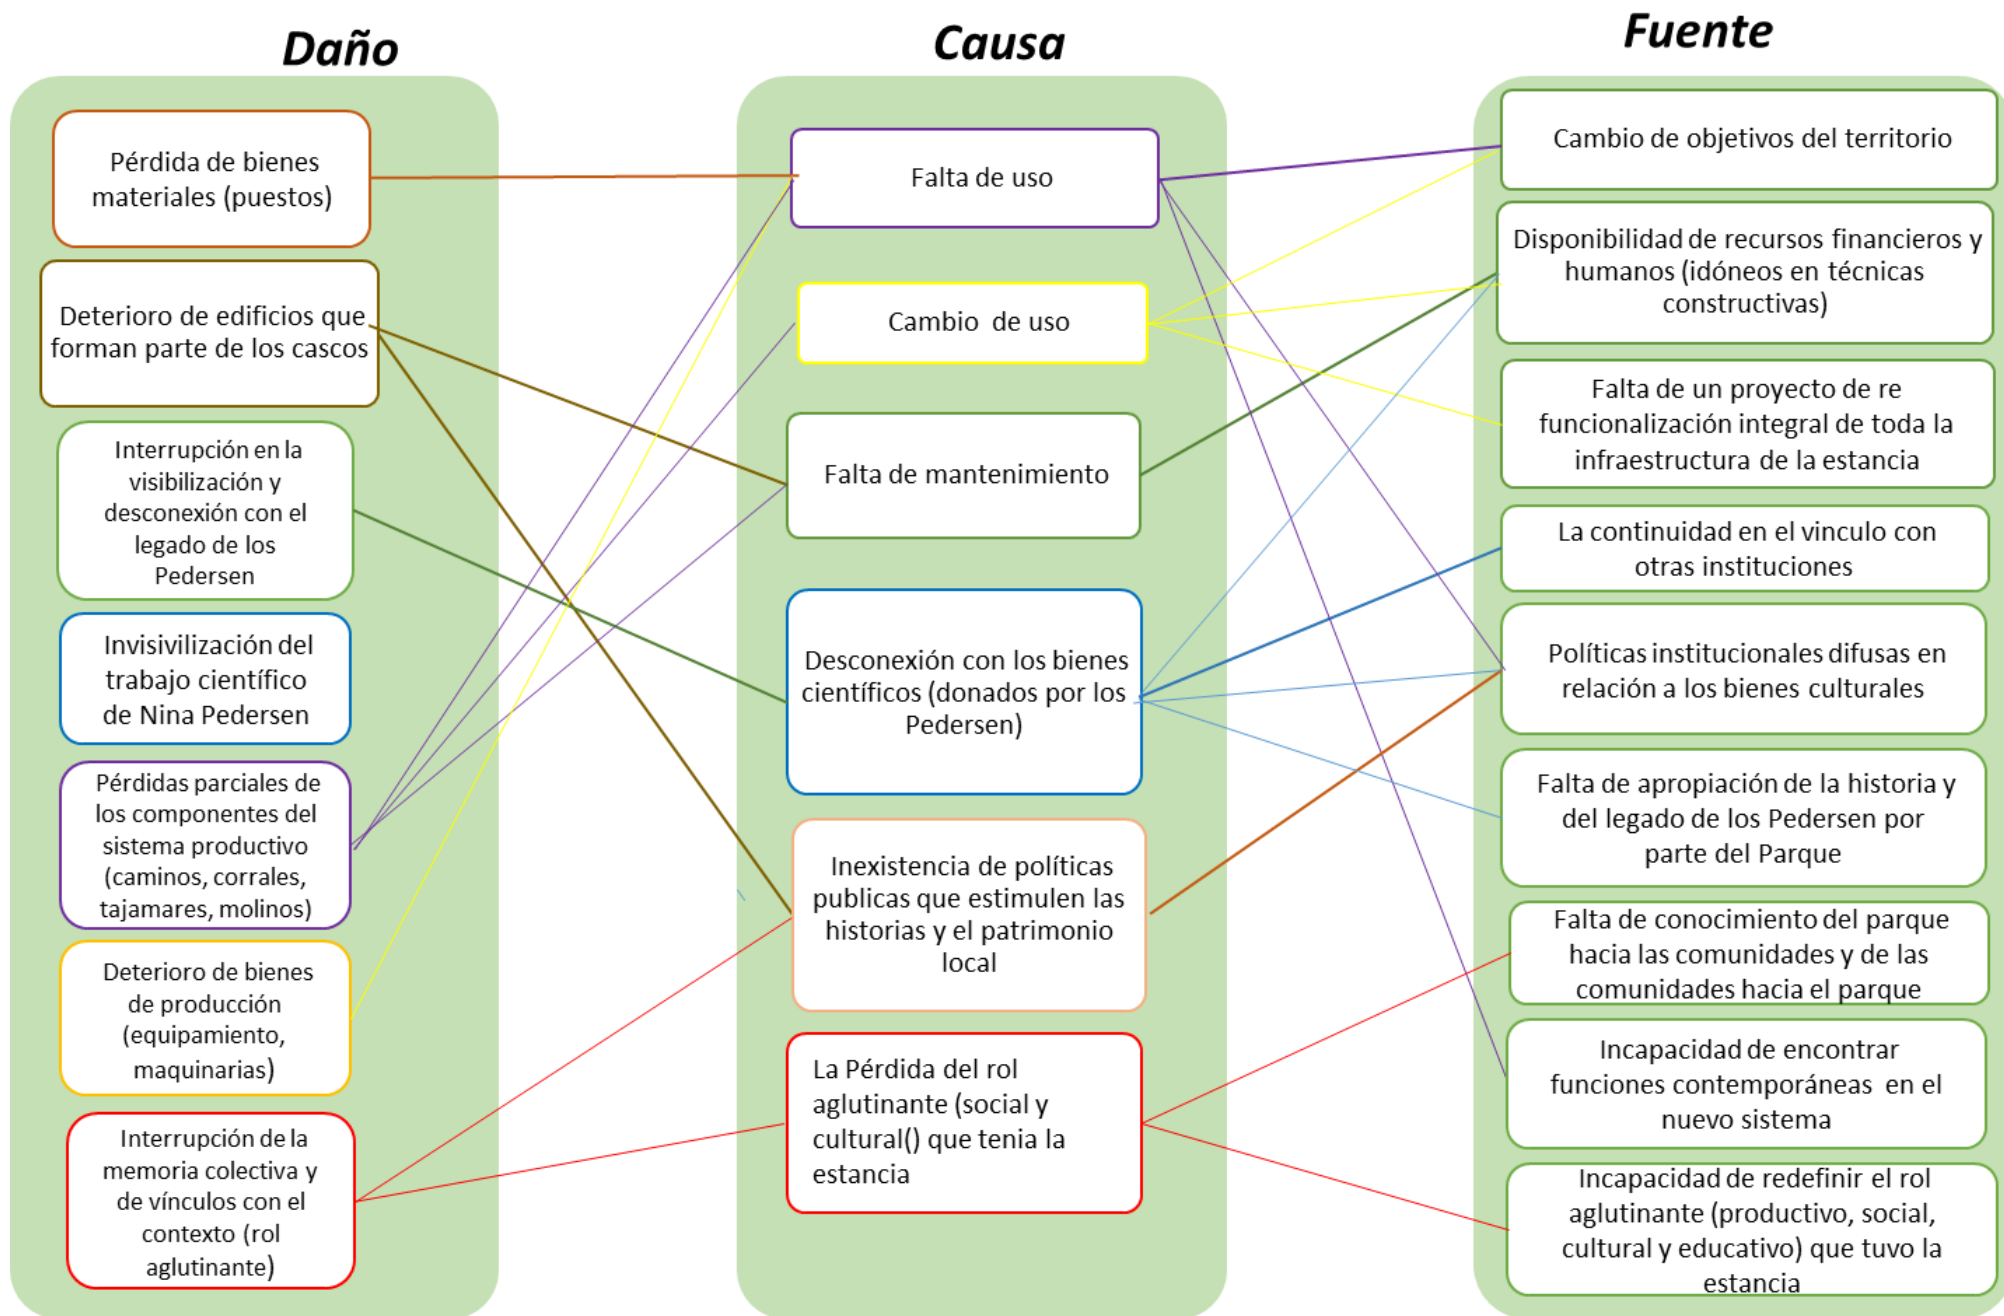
Daño

Pérdida de bienes materiales (puestos)

Deterioro de edificios que forman parte de los cascos

Interrupción en la visibilización y desconexión con el legado de los Pedersen

Invisivilización del trabajo científico de Nina Pedersen

Pérdidas parciales de los componentes del sistema productivo (caminos, corrales, tajamares, molinos)

Deterioro de bienes de producción (equipamiento, maquinarias)

Interrupción de la memoria colectiva y de vínculos con el contexto (rol aglutinante)

Causa

Falta de uso

Cambio de uso

Falta de mantenimiento

Desconexión con los bienes científicos (donados por los Pedersen)

Inexistencia de políticas publicas que estimulen las historias y el patrimonio local

La Pérdida del rol aglutinante (social y cultural() que tenia la estancia

Fuente

Cambio de objetivos del territorio

Disponibilidad de recursos financieros y humanos (idóneos en técnicas constructivas)

Falta de un proyecto de re funcionalización integral de toda la infraestructura de la estancia

La continuidad en el vinculo con otras instituciones

Políticas institucionales difusas en relación a los bienes culturales

Falta de apropiación de la historia y del legado de los Pedersen por parte del Parque

Falta de conocimiento del parque hacia las comunidades y de las comunidades hacia el parque

Incapacidad de encontrar funciones contemporáneas en el nuevo sistema

Incapacidad de redefinir el rol aglutinante (productivo, social, cultural y educativo) que tuvo la estancia